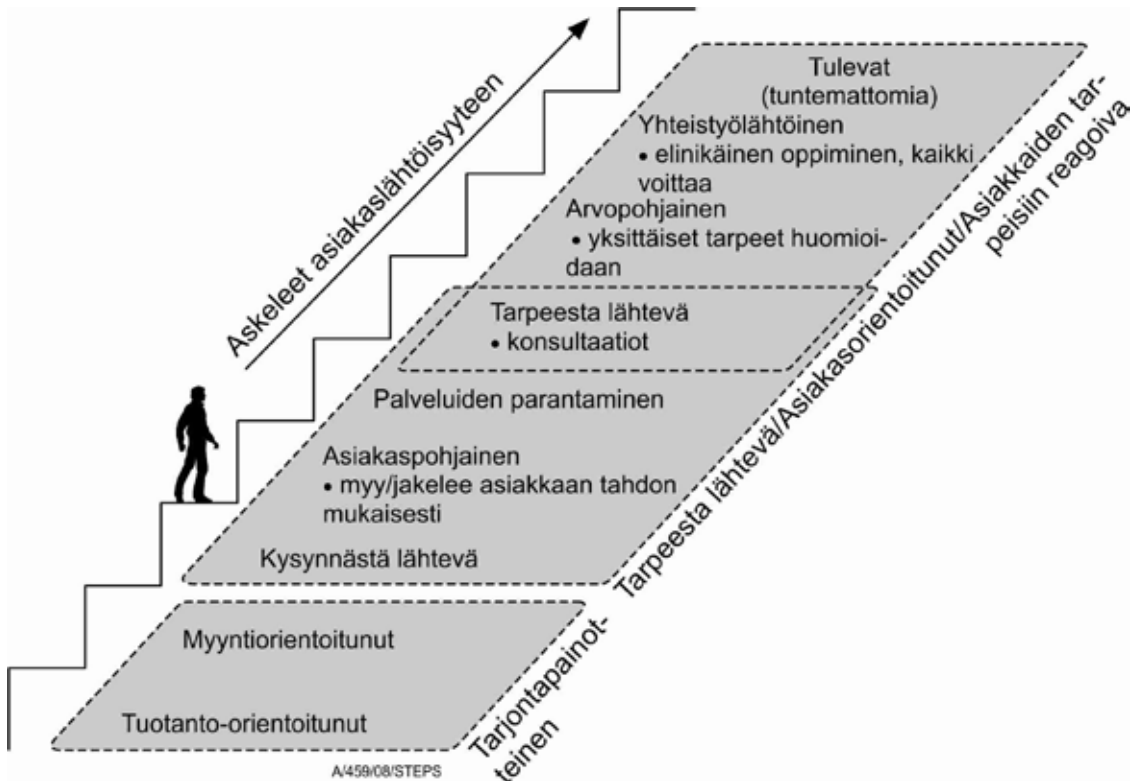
Askeleet asiakaslähtöisyyteen

Tulevat
(tuntemattomia)

Yhteistyölähtöinen
• elinikäinen oppiminen, kaikki voittaa

Arvopohjainen
• yksittäiset tarpeet huomioidaan

Tarpeesta lähtevä
• konsultaatiot

Palveluiden parantaminen

Asiakaspohjainen
• myy/jakelee asiakkaan tahdon mukaisesti

Kysynnästä lähtevä

Tarpeesta lähtevä/Asiakasorientoitunut/Asiakkaiden tarpeisiin reagoiva

Myyntiorientoitunut

Tuotanto-orientoitunut

Tarjontapainotteinen

A/459/08/STEPS